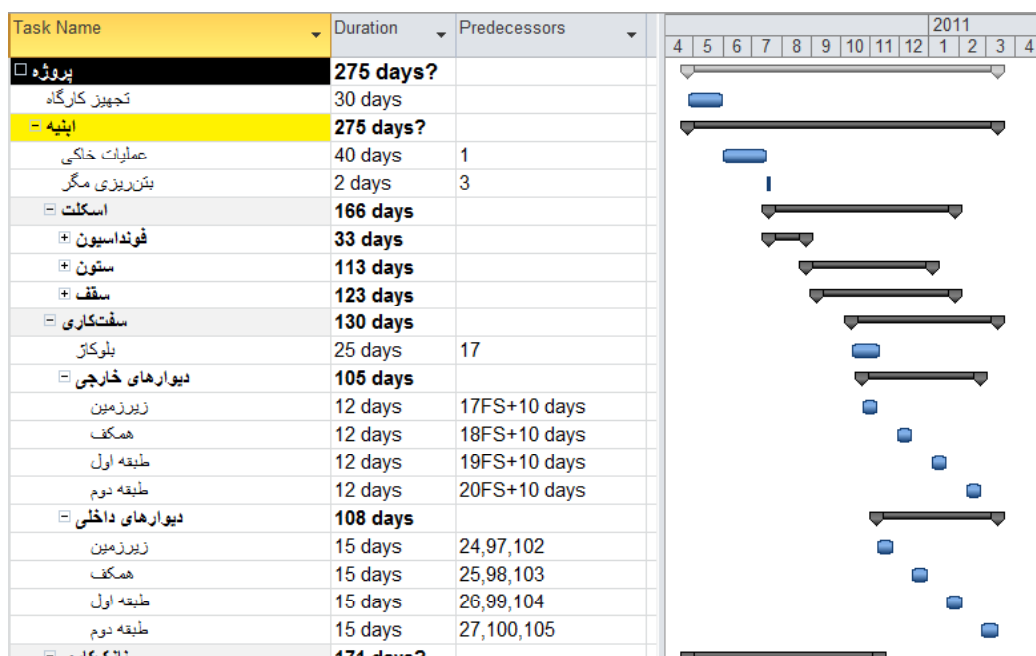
| Task Name | Duration | Predecessors |
|---|---|---|
| پروژه | 275 days? | |
| تجهیز کارگاه | 30 days | |
| ابنیه | 275 days? | |
| عملیات خاکی | 40 days | 1 |
| بتن‌ریزی مگر | 2 days | 3 |
| اسکلت | 166 days | |
| فونداسیون | 33 days | |
| ستون | 113 days | |
| سقف | 123 days | |
| سفت‌کاری | 130 days | |
| بلوکاژ | 25 days | 17 |
| دیوارهای خارجی | 105 days | |
| زیرزمین | 12 days | 17FS+10 days |
| همکف | 12 days | 18FS+10 days |
| طبقه اول | 12 days | 19FS+10 days |
| طبقه دوم | 12 days | 20FS+10 days |
| دیوارهای داخلی | 108 days | |
| زیرزمین | 15 days | 24,97,102 |
| همکف | 15 days | 25,98,103 |
| طبقه اول | 15 days | 26,99,104 |
| طبقه دوم | 15 days | 27,100,105 |
| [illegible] | 171 days? | |

2011
4 5 6 7 8 9 10 11 12 1 2 3 4